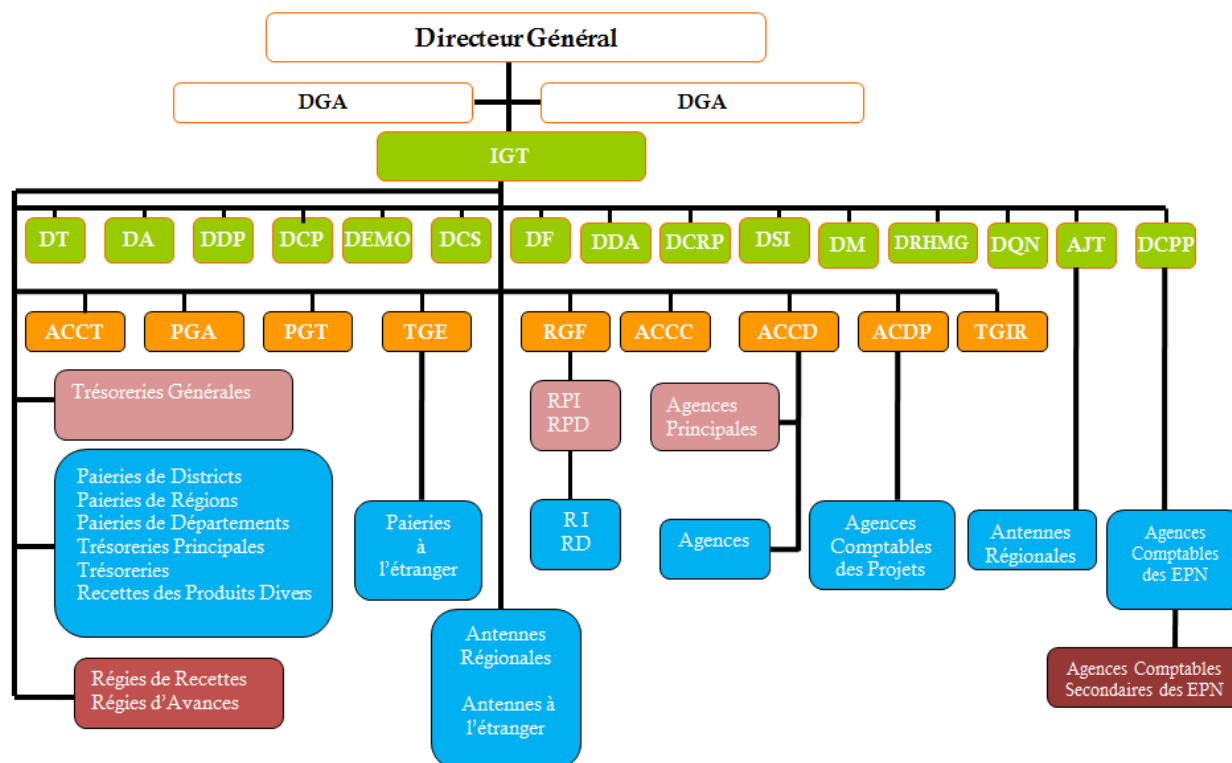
Directeur Général

DGA

DGA

IGT

DT

DA

DDP

DCP

DEMO

DCS

DF

DDA

DCRP

DSI

DM

DRHMG

DQN

AJT

DCPP

ACCT

PGA

PGT

TGE

RGF

ACCC

ACCD

ACDP

TGIR

Trésoreries Générales

RPI
RPD

Agences Principales

Paieries de Districts
Paieries de Régions
Paieries de Départements
Trésoreries Principales
Trésoreries
Recettes des Produits Divers

Paieries à l'étranger

R I
RD

Agences

Agences Comptables des Projets

Antennes Régionales

Agences Comptables des EPN

Antennes Régionales

Antennes à l'étranger

Régies de Recettes
Régies d'Avances

Agences Comptables Secondaires des EPN